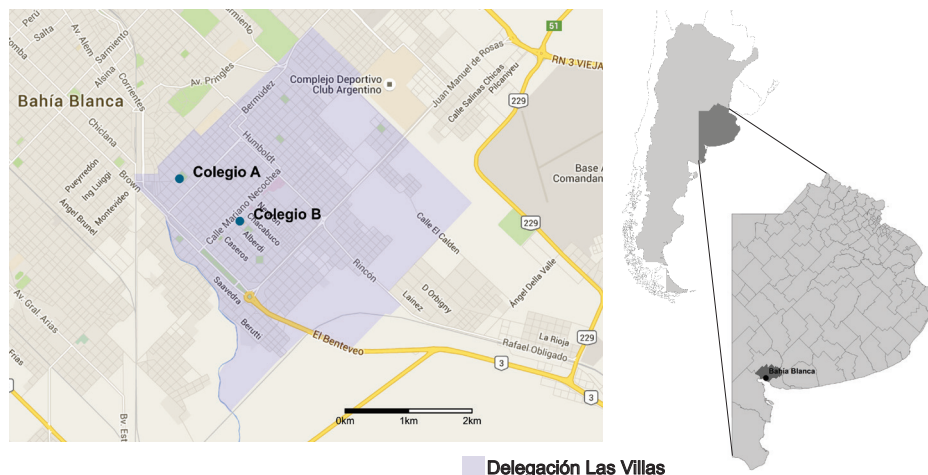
Perú
Salta
Av. Alem
Sarmiento
Sarmiento
Alsina
Corrientes
Av. Pringles
Bahía Blanca
Bermúdez
Complejo Deportivo
Club Argentino
Juan Manuel de Rosas
Calle Salinas Chicas
Pilcaniyeu
51
RN 3 VIEJA
229
Chiclana
Humboldt
Pueyrredón
Brown
Ing Luiggi
Montevideo
Ángel Brunel
Colegio A
Colegio B
Calle Mariano Necochea
Nicaragua
Chacabuco
Alberdi
Caseros
Base A
Comandan
229
Calle El Caldén
Rincón
Ángel Della Valle
D Orbigny
Lainez
Av. Gral. Arias
Saavedra
Berutti
El Benteveo
La Rioja
Rafael Obligado
229
3
3
Frías
Bv. Est
0km
1km
2km
Bahía Blanca
Delegación Las Villas